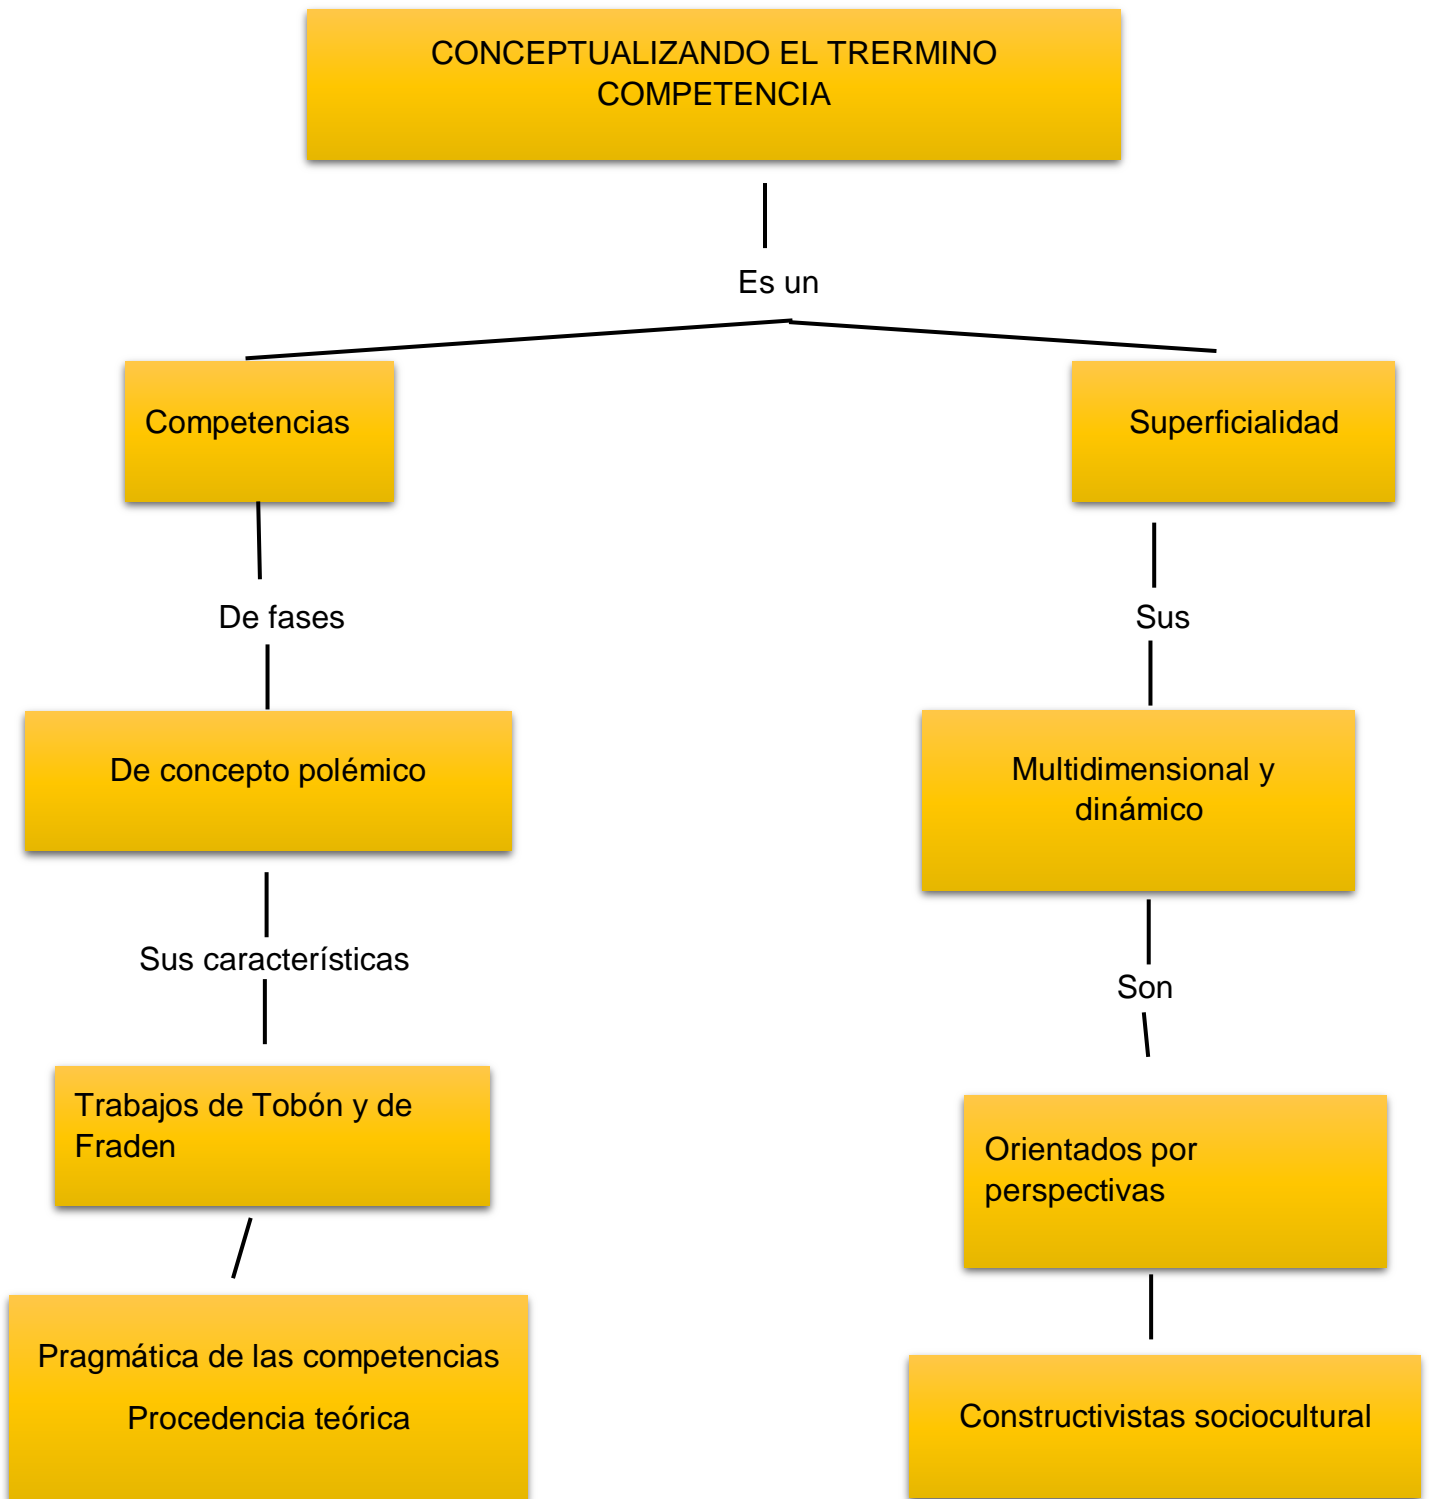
CONCEPTUALIZANDO EL TRERMINO COMPETENCIA

Es un

Competencias

Superficialidad

De fases

Sus

De concepto polémico

Multidimensional y dinámico

Sus características

Son

Trabajos de Tobón y de Fraden

Orientados por perspectivas

Pragmática de las competencias

Procedencia teórica

Constructivistas sociocultural